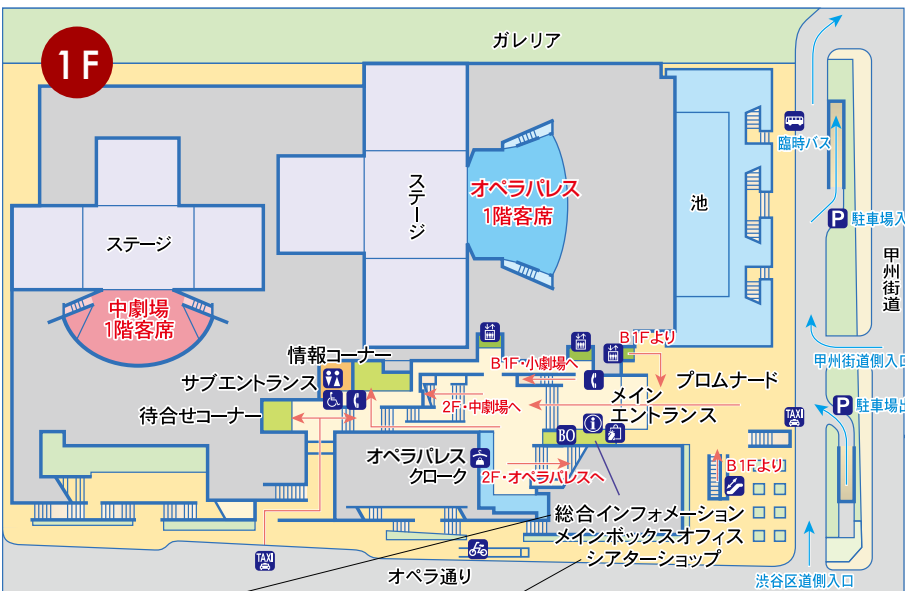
1F

ガレリア

ステージ

オペラパレス
1階客席

池

臨時バス

駐車場入口

甲州街道

ステージ

中劇場
1階客席

情報コーナー

サブエントランス

待合せコーナー

B1F・小劇場へ

B1Fより

メイン
エントランス

プロムナード

2F・中劇場へ

オペラパレス
クローク

BO

2F・オペラパレスへ

B1Fより

TAXI

甲州街道側入口

駐車場出口

総合インフォメーション
メインボックスオフィス
シアターショップ

TAXI

オペラ通り

渋谷区道側入口